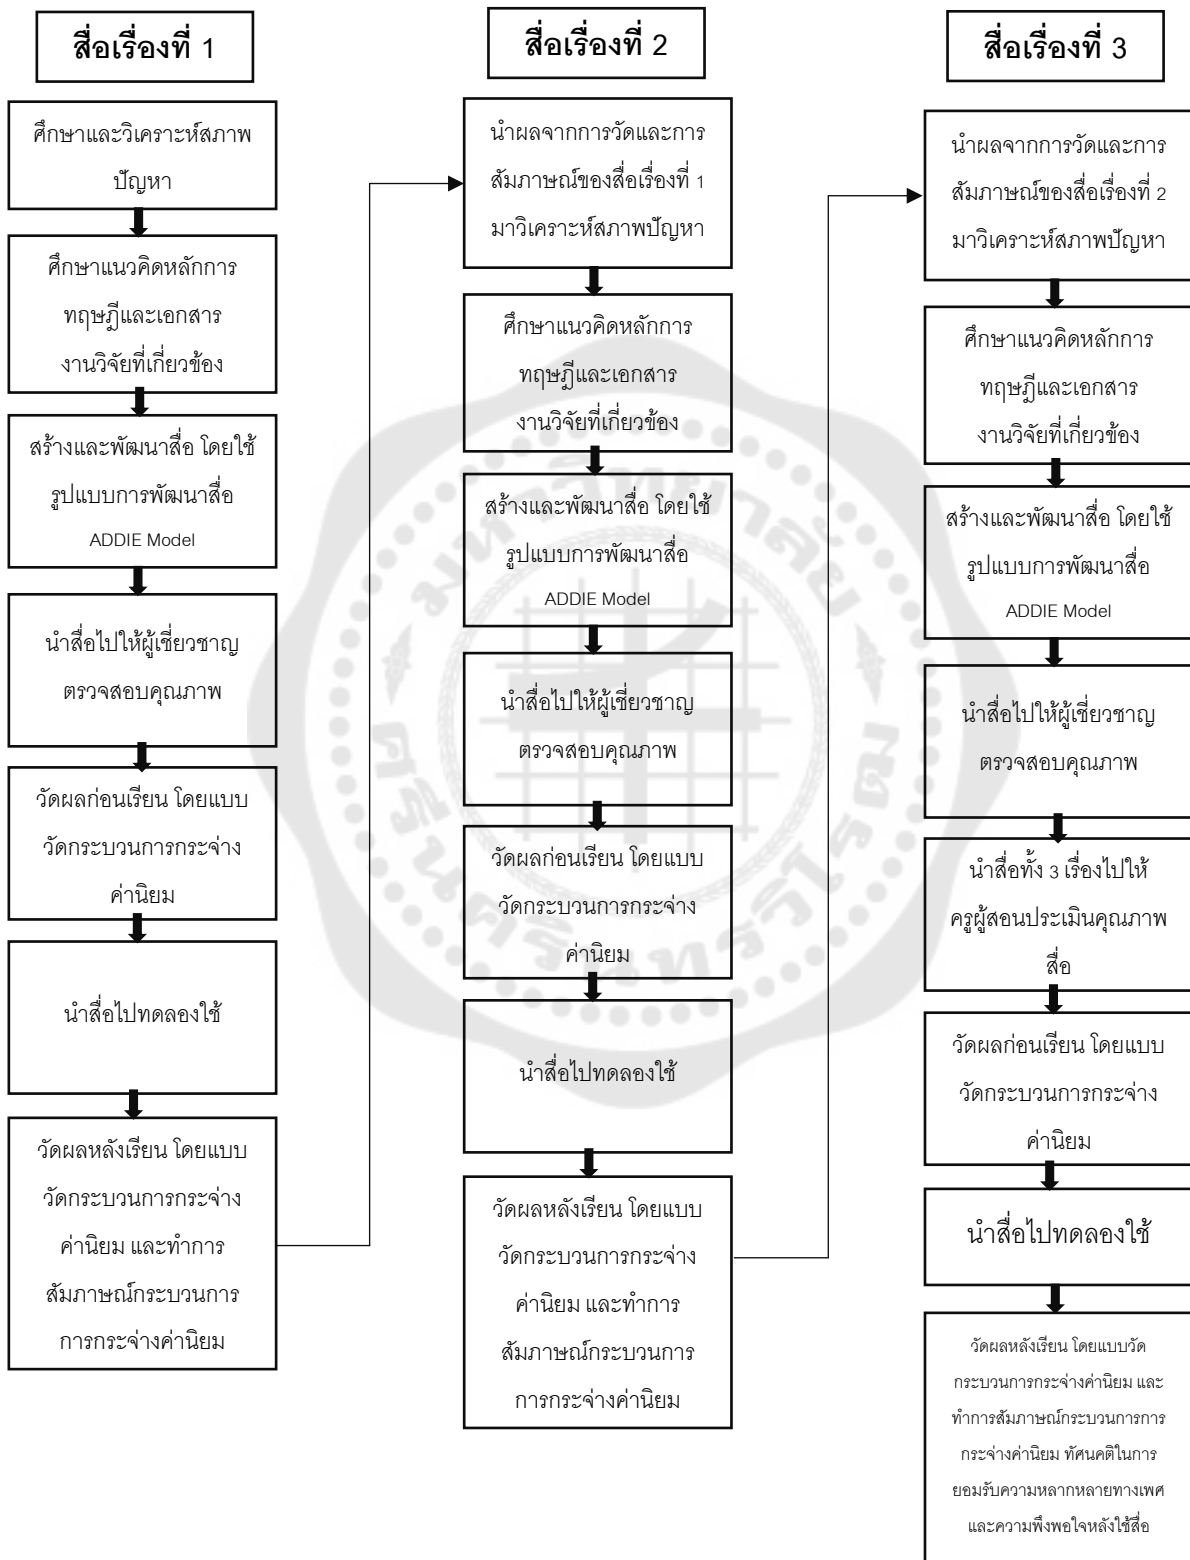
สื่อเรื่องที่ 1

ศึกษาและวิเคราะห์สภาพปัญหา

ศึกษาแนวคิดหลักการ ทฤษฎีและเอกสาร งานวิจัยที่เกี่ยวข้อง

สร้างและพัฒนาสื่อ โดยใช้รูปแบบการพัฒนาสื่อ ADDIE Model

นำสื่อไปให้ผู้เชี่ยวชาญตรวจสอบคุณภาพ

วัดผลก่อนเรียน โดยแบบวัดกระบวนการกระจ่างค่านิยม

นำสื่อไปทดลองใช้

วัดผลหลังเรียน โดยแบบวัดกระบวนการกระจ่างค่านิยม และทำการสัมภาษณ์กระบวนการการกระจ่างค่านิยม

สื่อเรื่องที่ 2

นำผลจากการวัดและการสัมภาษณ์ของสื่อเรื่องที่ 1 มาวิเคราะห์สภาพปัญหา

ศึกษาแนวคิดหลักการ ทฤษฎีและเอกสาร งานวิจัยที่เกี่ยวข้อง

สร้างและพัฒนาสื่อ โดยใช้รูปแบบการพัฒนาสื่อ ADDIE Model

นำสื่อไปให้ผู้เชี่ยวชาญตรวจสอบคุณภาพ

วัดผลก่อนเรียน โดยแบบวัดกระบวนการกระจ่างค่านิยม

นำสื่อไปทดลองใช้

วัดผลหลังเรียน โดยแบบวัดกระบวนการกระจ่างค่านิยม และทำการสัมภาษณ์กระบวนการการกระจ่างค่านิยม

สื่อเรื่องที่ 3

นำผลจากการวัดและการสัมภาษณ์ของสื่อเรื่องที่ 2 มาวิเคราะห์สภาพปัญหา

ศึกษาแนวคิดหลักการ ทฤษฎีและเอกสาร งานวิจัยที่เกี่ยวข้อง

สร้างและพัฒนาสื่อ โดยใช้รูปแบบการพัฒนาสื่อ ADDIE Model

นำสื่อไปให้ผู้เชี่ยวชาญตรวจสอบคุณภาพ

นำสื่อทั้ง 3 เรื่องไปให้ครูผู้สอนประเมินคุณภาพสื่อ

วัดผลก่อนเรียน โดยแบบวัดกระบวนการกระจ่างค่านิยม

นำสื่อไปทดลองใช้

วัดผลหลังเรียน โดยแบบวัดกระบวนการกระจ่างค่านิยม และทำการสัมภาษณ์กระบวนการการกระจ่างค่านิยม ทัศนคติในการยอมรับความหลากหลายทางเพศ และความพึงพอใจหลังใช้สื่อ